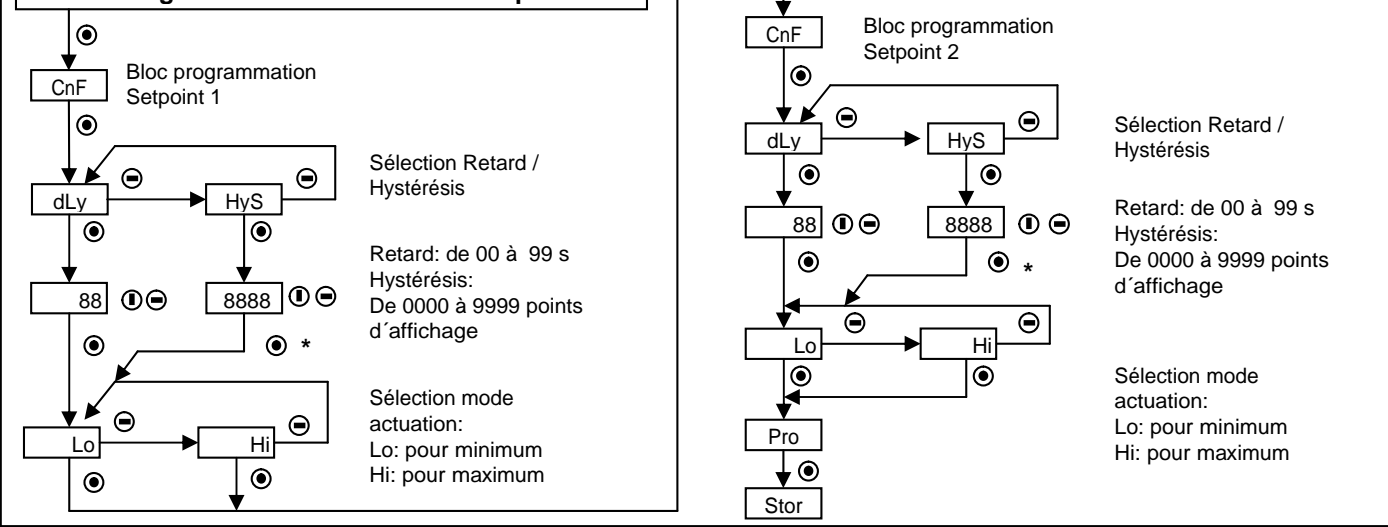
CnF

Bloc programmation Setpoint 1

dLy

HyS

Sélection Retard / Hystérésis

88

8888

Retard: de 00 à 99 s
Hystérésis:
De 0000 à 9999 points d´affichage

*

Lo

Hi

Sélection mode actuation:
Lo: pour minimum
Hi: pour maximum

CnF

Bloc programmation Setpoint 2

dLy

HyS

Sélection Retard / Hystérésis

88

8888

Retard: de 00 à 99 s
Hystérésis:
De 0000 à 9999 points d´affichage

*

Lo

Hi

Sélection mode actuation:
Lo: pour minimum
Hi: pour maximum

Pro

Stor